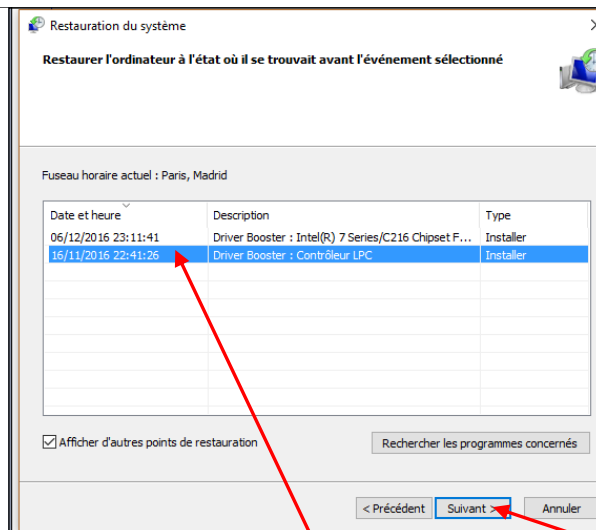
Restauration du système

Restaurer l'ordinateur à l'état où il se trouvait avant l'événement sélectionné

Fuseau horaire actuel : Paris, Madrid

| Date et heure | Description | Type |
|---|---|---|
| 06/12/2016 23:11:41 | Driver Booster : Intel(R) 7 Series/C216 Chipset F... | Installer |
| 16/11/2016 22:41:26 | Driver Booster : Contrôleur LPC | Installer |

Afficher d'autres points de restauration

Rechercher les programmes concernés

< Précédent

Suivant >

Annuler